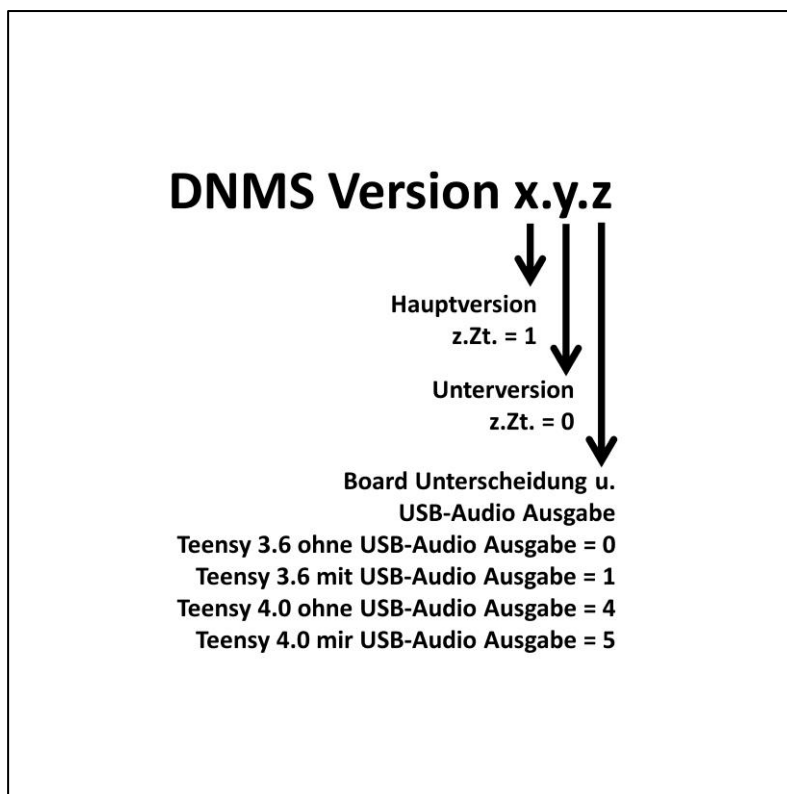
DNMS Version x.y.z

Hauptversion
z.Zt. = 1

Unterversion
z.Zt. = 0

Board Unterscheidung u.
USB-Audio Ausgabe
Teensy 3.6 ohne USB-Audio Ausgabe = 0
Teensy 3.6 mit USB-Audio Ausgabe = 1
Teensy 4.0 ohne USB-Audio Ausgabe = 4
Teensy 4.0 mir USB-Audio Ausgabe = 5